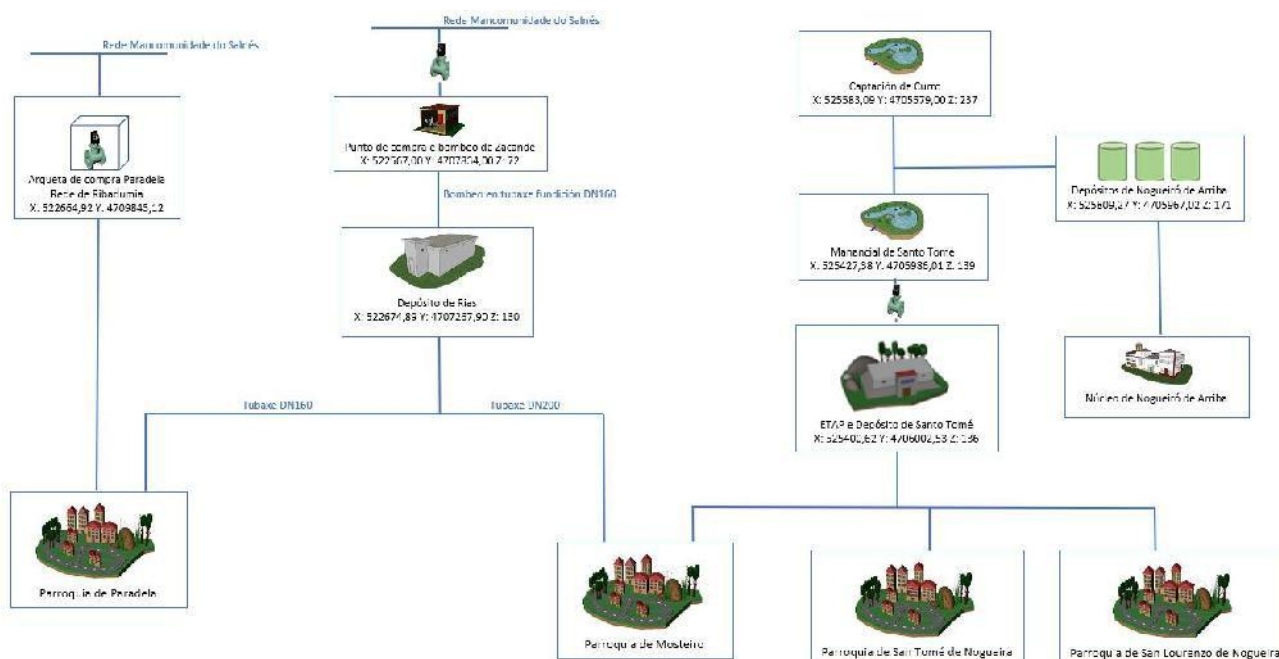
Rede Mancomunidade do Selrés

Arqueta de compra Paradela Rede de Ribadumia
X: 522664,92 Y: 4709845,12

Rede Mancomunidade do Selrés

Punto de compra e bombeo de Zacande
X: 522367,00 Y: 4707304,00 Z: 72

Bombeo en tubaxe fundición DN160

Depósito de Rías
X: 522674,85 Y: 4707257,90 Z: 130

Tubaxe DN160

Tubaxe DN200

Parroquia de Paradela

Parroquia de Mosteiro

Captación de Curro
X: 525583,09 Y: 4705579,00 Z: 237

Depósitos de Nogueiró de Arriba
X: 525609,27 Y: 4705667,02 Z: 171

Manancial de Santo Tomé
X: 525427,58 Y: 4705935,01 Z: 139

ETAP e Depósito de Santo Tomé
X: 525405,62 Y: 4706002,53 Z: 136

Núcleo de Nogueiró de Arriba

Parroquia de San Tomé de Nogueira

Parroquia de San Lourenzo de Nogueira